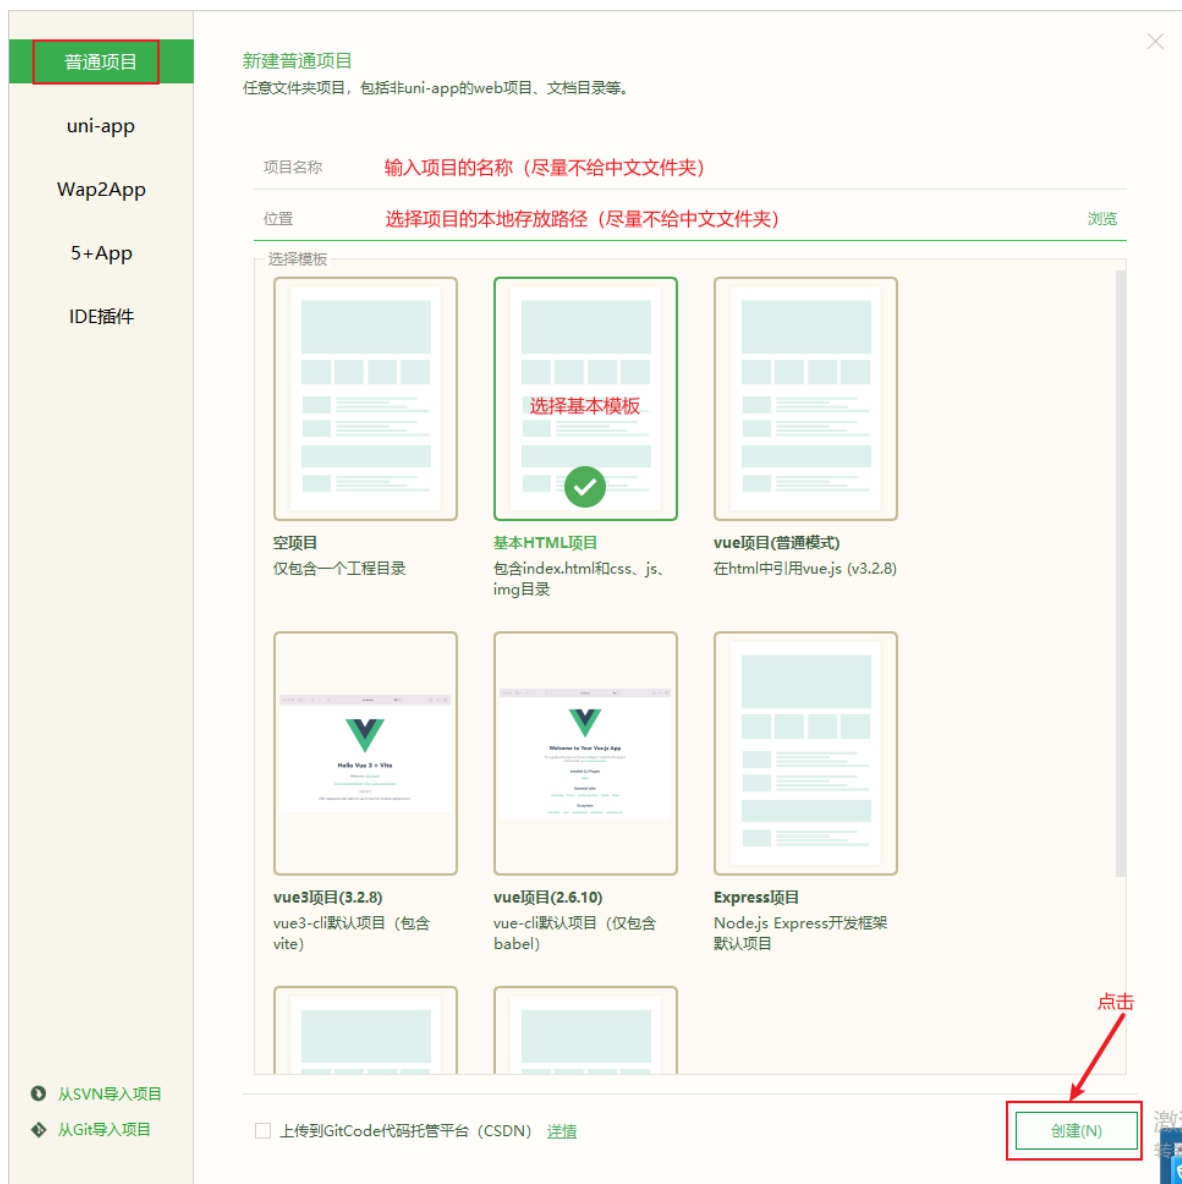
普通项目

uni-app

Wap2App

5+App

IDE插件

从SVN导入项目

从Git导入项目

新建普通项目

任意文件夹项目，包括非uni-app的web项目、文档目录等。

项目名称 输入项目的名称（尽量不给中文文件夹）

位置 选择项目的本地存放路径（尽量不给中文文件夹） 浏览

选择模板

选择基本模板

空项目
仅包含一个工程目录

基本HTML项目
包含index.html和css、js、img目录

vue项目(普通模式)
在html中引用vue.js (v3.2.8)

Hello Vue 3 + Vite

Welcome to Your Vue.js App

vue3项目(3.2.8)
vue3-cli默认项目（包含vite）

vue项目(2.6.10)
vue-cli默认项目（仅包含babel）

Express项目
Node.js Express开发框架默认项目

上传到GitCode代码托管平台（CSDN） 详情

点击

创建(N)